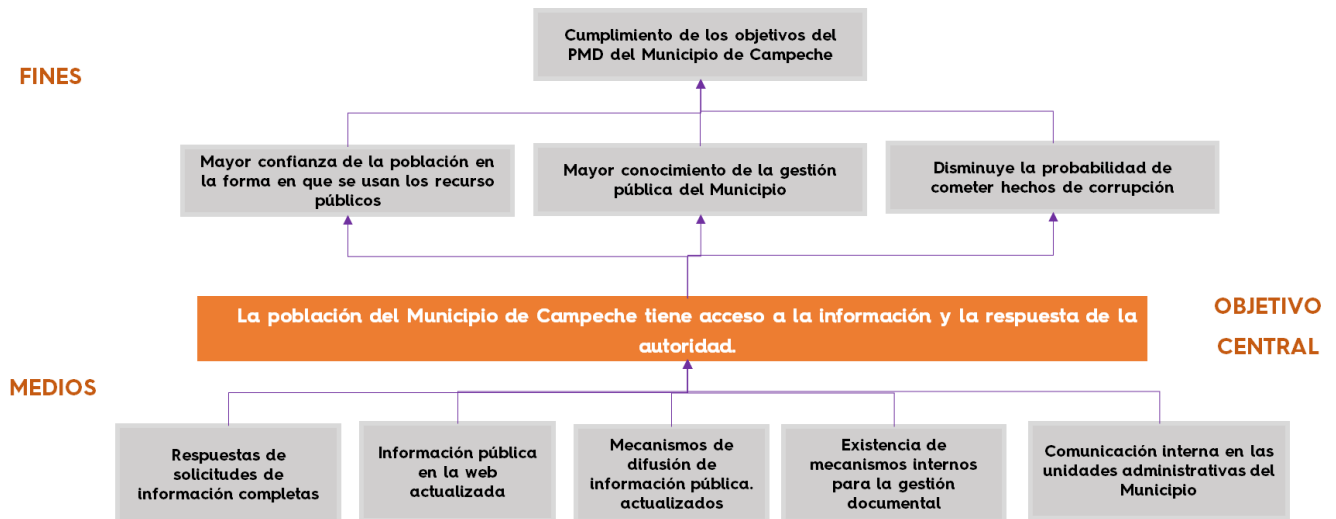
FINES

Cumplimiento de los objetivos del PMD del Municipio de Campeche

Mayor confianza de la población en la forma en que se usan los recurso públicos

Mayor conocimiento de la gestión pública del Municipio

Disminuye la probabilidad de cometer hechos de corrupción

La población del Municipio de Campeche tiene acceso a la información y la respuesta de la autoridad.

OBJETIVO CENTRAL

MEDIOS

Respuestas de solicitudes de información completas

Información pública en la web actualizada

Mecanismos de difusión de información pública. actualizados

Existencia de mecanismos internos para la gestión documental

Comunicación interna en las unidades administrativas del Municipio